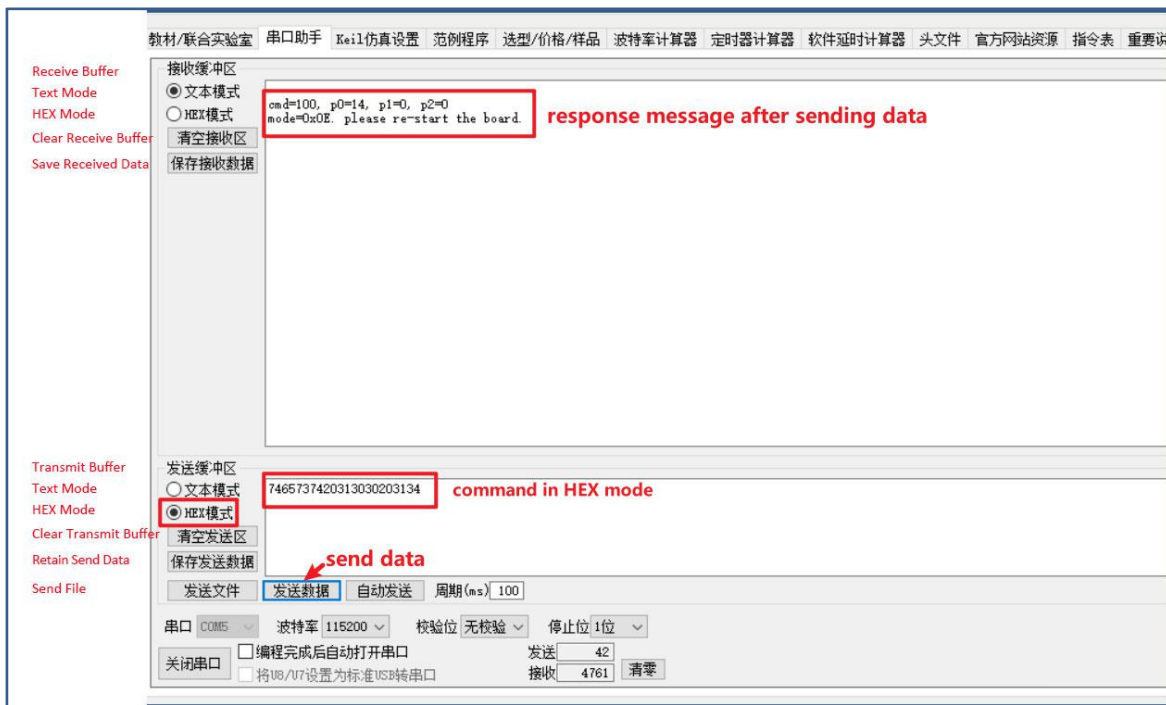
教材/联合实验室 串口助手 Keil仿真设置 范例程序 选型/价格/样品 波特率计算器 定时器计算器 软件延时计算器 头文件 官方网站资源 指令表 重要说

Receive Buffer
Text Mode
HEX Mode
Clear Receive Buffer
Save Received Data

接收缓冲区
文本模式
HEX模式
清空接收区
保存接收数据

cmd=100, p0=14, p1=0, p2=0
mode=0x0E. please re-start the board.

response message after sending data

Transmit Buffer
Text Mode
HEX Mode
Clear Transmit Buffer
Retain Send Data
Send File

发送缓冲区
文本模式
HEX模式
清空发送区
保存发送数据

7465737420313030203134

command in HEX mode

send data

发送文件 发送数据 自动发送 周期(ms) 100

串口 COM5 波特率 115200 校验位 无校验 停止位 1位

关闭串口 编程完成后自动打开串口
将U8/U7设置为标准USB转串口

发送 42
接收 4761 清零